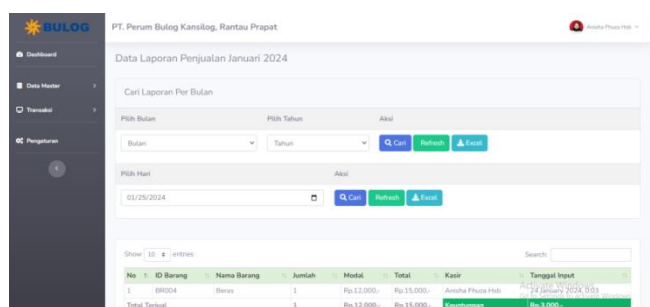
BULOG

Dashboard

Data Master

Transaksi

Pengaturan

PT. Perum Bulog Kansilog, Rantau Prapat

Amisha Fhuza Hsb

Data Laporan Penjualan Januari 2024

Cari Laporan Per Bulan

Pilih Bulan

Pilih Tahun

Aksi

Bulan

Tahun

Cari

Refresh

Excel

Pilih Hari

Aksi

01/25/2024

Cari

Refresh

Excel

Show 10 entries

Search:

| No | ID Barang | Nama Barang | Jumlah | Modal | Total | Kasir | Tanggal Input |
|---|---|---|---|---|---|---|---|
| 1 | BR004 | Beras | 1 | Rp.12,000,- | Rp.15,000,- | Amisha Fhuza Hsb | 24 January 2024, 0:03 |
| Total Terjual | | | 1 | Rp.12,000,- | Rp.15,000,- | Keuntungan | Rp.3,000,- |

Activate Windows